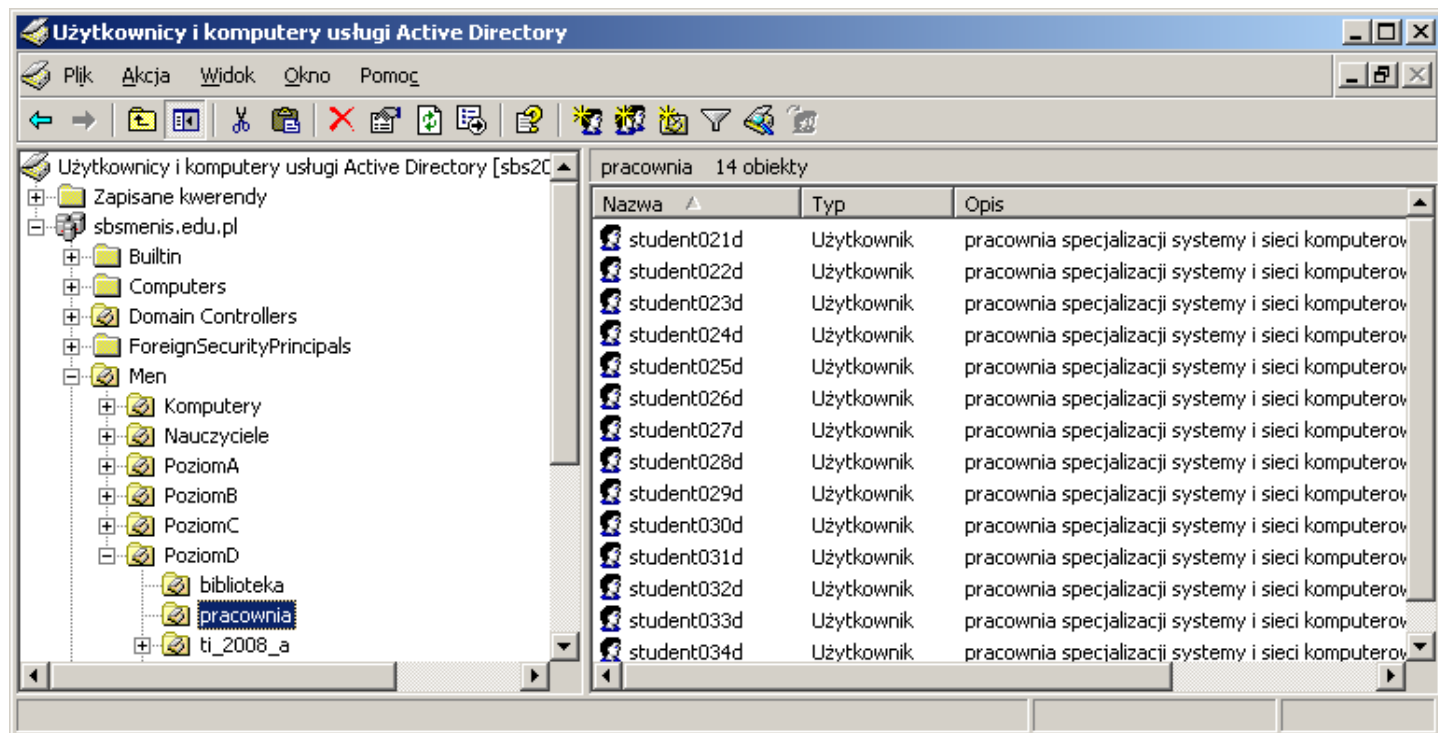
Użytkownicy i komputery usługi Active Directory

Plik Akcja Widok Okno Pomoc

Użytkownicy i komputery usługi Active Directory [sbs20
Zapisane kwerendy
sbsmenis.edu.pl
Builtin
Computers
Domain Controllers
ForeignSecurityPrincipals
Men
Komputery
Nauczyciele
PoziomA
PoziomB
PoziomC
PoziomD
biblioteka
pracownia
ti_2008_a

pracownia 14 obiekty

| Nazwa | Typ | Opis |
|---|---|---|
| student021d | Użytkownik | pracownia specjalizacji systemy i sieci komputerov |
| student022d | Użytkownik | pracownia specjalizacji systemy i sieci komputerov |
| student023d | Użytkownik | pracownia specjalizacji systemy i sieci komputerov |
| student024d | Użytkownik | pracownia specjalizacji systemy i sieci komputerov |
| student025d | Użytkownik | pracownia specjalizacji systemy i sieci komputerov |
| student026d | Użytkownik | pracownia specjalizacji systemy i sieci komputerov |
| student027d | Użytkownik | pracownia specjalizacji systemy i sieci komputerov |
| student028d | Użytkownik | pracownia specjalizacji systemy i sieci komputerov |
| student029d | Użytkownik | pracownia specjalizacji systemy i sieci komputerov |
| student030d | Użytkownik | pracownia specjalizacji systemy i sieci komputerov |
| student031d | Użytkownik | pracownia specjalizacji systemy i sieci komputerov |
| student032d | Użytkownik | pracownia specjalizacji systemy i sieci komputerov |
| student033d | Użytkownik | pracownia specjalizacji systemy i sieci komputerov |
| student034d | Użytkownik | pracownia specjalizacji systemy i sieci komputerov |